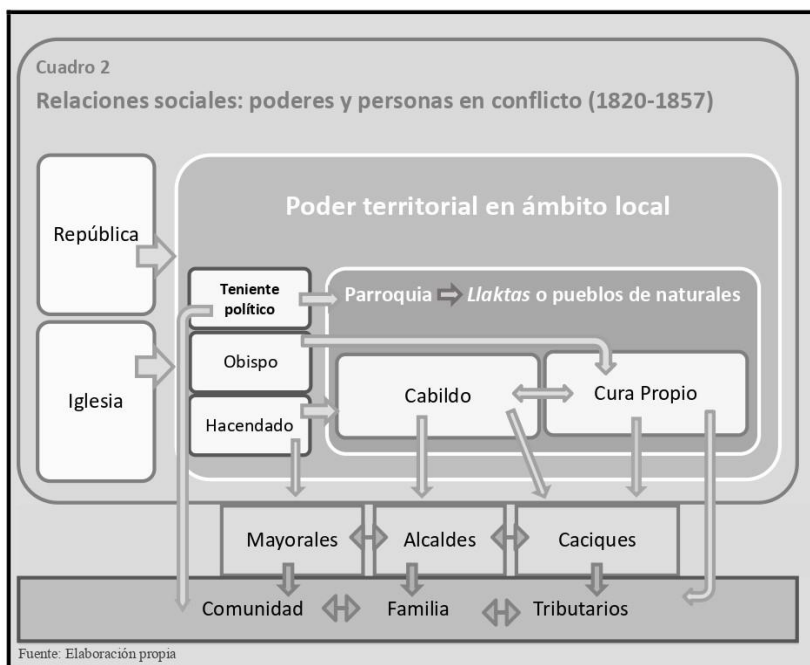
Cuadro 2

Relaciones sociales: poderes y personas en conflicto (1820-1857)

República

Iglesia

Poder territorial en ámbito local

Teniente político

Parroquia *Llaktas* o pueblos de naturales

Obispo

Hacendado

Cabildo

Cura Propio

Mayorales

Alcaldes

Caciques

Comunidad

Familia

Tributarios

Fuente: Elaboración propia